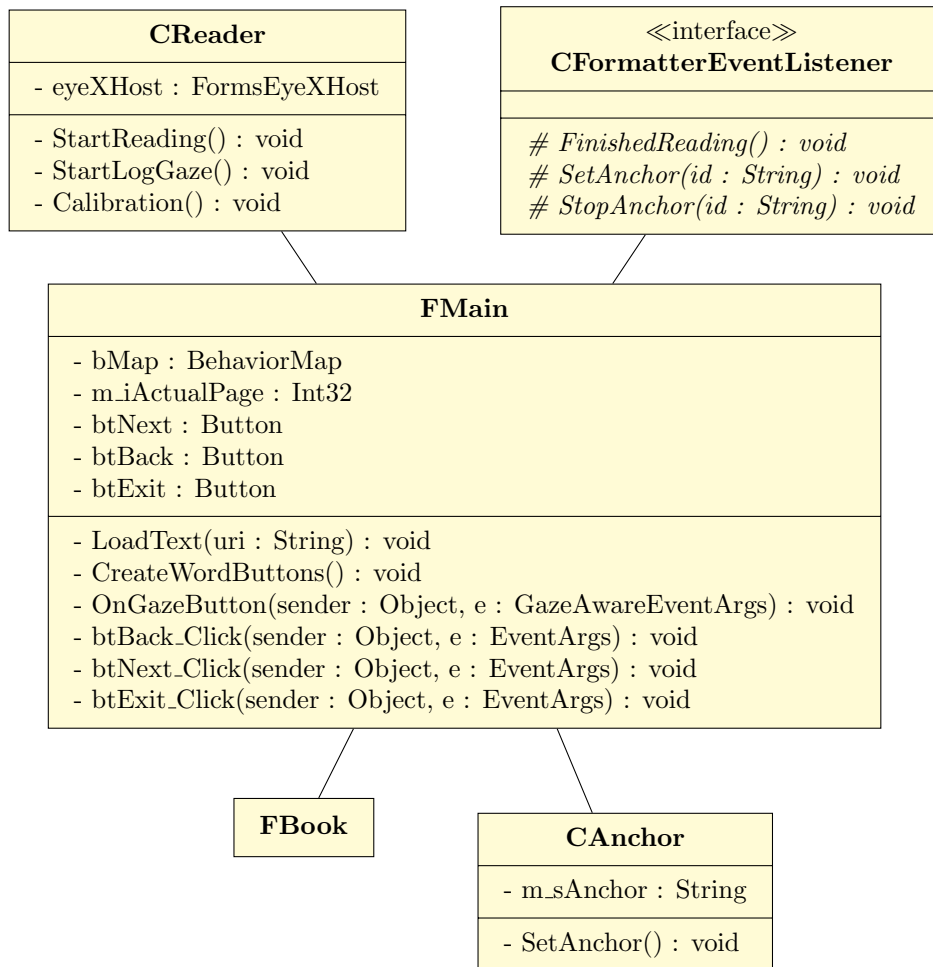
CReader

- eyeXHost : FormsEyeXHost

- StartReading() : void
- StartLogGaze() : void
- Calibration() : void

≪interface≫
CFormatterEventListener

# FinishedReading() : void
# SetAnchor(id : String) : void
# StopAnchor(id : String) : void

FMain

- bMap : BehaviorMap
- m_iActualPage : Int32
- btNext : Button
- btBack : Button
- btExit : Button

- LoadText(uri : String) : void
- CreateWordButtons() : void
- OnGazeButton(sender : Object, e : GazeAwareEventArgs) : void
- btBack_Click(sender : Object, e : EventArgs) : void
- btNext_Click(sender : Object, e : EventArgs) : void
- btExit_Click(sender : Object, e : EventArgs) : void

FBook

CAnchor

- m_sAnchor : String

- SetAnchor() : void